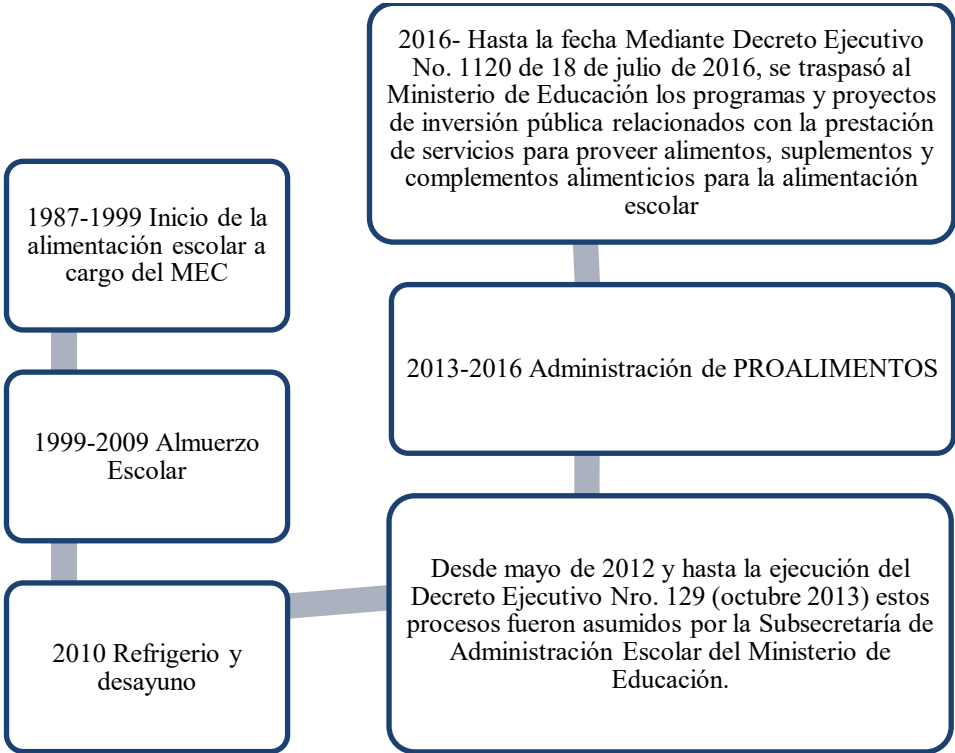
1987-1999 Inicio de la alimentación escolar a cargo del MEC

1999-2009 Almuerzo Escolar

2010 Refrigerio y desayuno

Desde mayo de 2012 y hasta la ejecución del Decreto Ejecutivo Nro. 129 (octubre 2013) estos procesos fueron asumidos por la Subsecretaría de Administración Escolar del Ministerio de Educación.

2013-2016 Administración de PROALIMENTOS

2016- Hasta la fecha Mediante Decreto Ejecutivo No. 1120 de 18 de julio de 2016, se traspasó al Ministerio de Educación los programas y proyectos de inversión pública relacionados con la prestación de servicios para proveer alimentos, suplementos y complementos alimenticios para la alimentación escolar